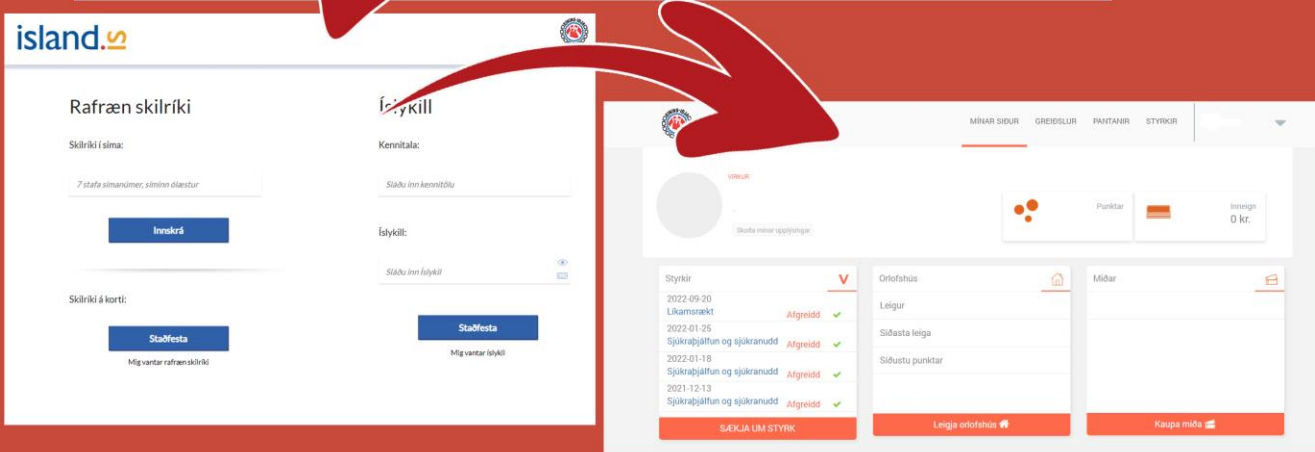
island.is

Rafræn skilríki

Skilríki í síma:

7 stafa símanúmer, síminn ólæstur

Innskrá

Skilríki á korti:

Staðfesta

Mig vantar rafræn skilríki

Íslykill

Kennitala:

Sláðu inn kennitölu

Íslykill:

Sláðu inn Íslykil

Staðfesta

Mig vantar Íslykil

MÍNAR SÍÐUR GREIÐSLUR PANTANIR STYRKIR

VIRKUR

Skoða mínar upplýsingar

Punktar

Inneign 0 kr.

Styrkir

2022-09-20 Líkamsrækt Afgreidd

2022-01-25 Sjúkraþjálfun og sjúkranudd Afgreidd

2022-01-18 Sjúkraþjálfun og sjúkranudd Afgreidd

2021-12-13 Sjúkraþjálfun og sjúkranudd Afgreidd

SÆKJA UM STYRK

Orlofshús

Leigur

Síðasta leiga

Síðustu punktar

Leigja orlofshús

Miðar

Kaupa miða